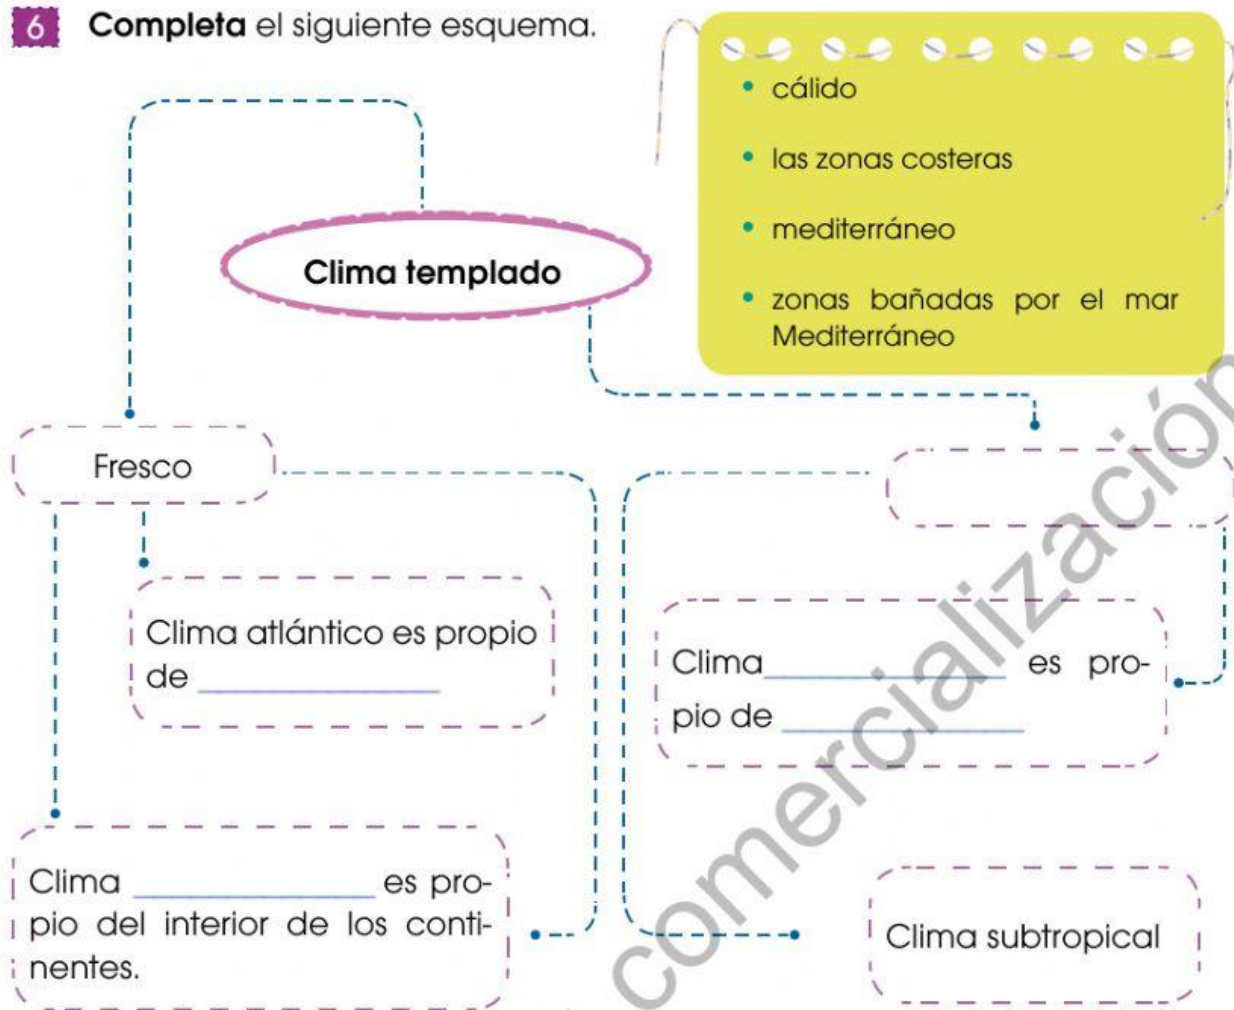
6 **Completa** el siguiente esquema.

- cálido
- las zonas costeras
- mediterráneo
- zonas bañadas por el mar Mediterráneo

Clima templado

Fresco

Clima atlántico es propio de ______________

Clima ______________ es propio de ______________

Clima ______________ es propio del interior de los continentes.

Clima subtropical

comercialización